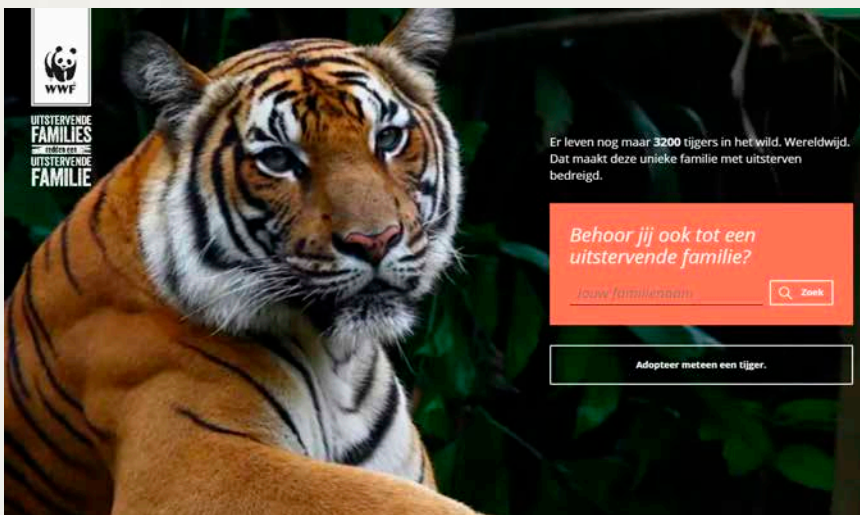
WWF

UITSTERVENDE FAMILIES redden een UITSTERVENDE FAMILIE

Er leven nog maar 3200 tijgers in het wild. Wereldwijd. Dat maakt deze unieke familie met uitsterven bedreigd.

Behoor jij ook tot een uitstervende familie?

Jouw familienaam

Zoek

Adopteer meteen een tijger.